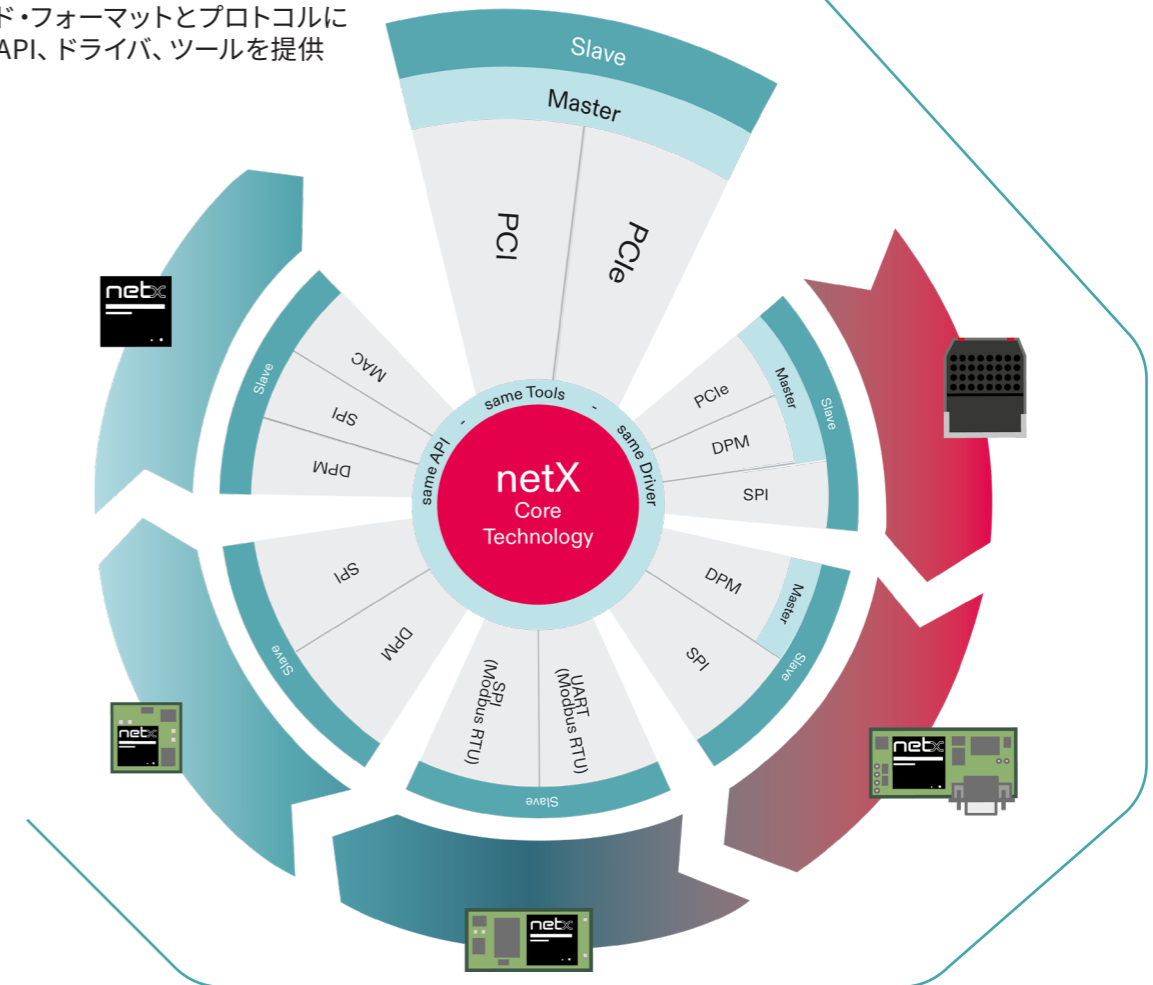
ド・フォーマットとプロトコルに
API、ドライバ、ツールを提供

Slave
Master
PCI
PCIe

Master
Slave
PCIe
DPM
SPI

Master
Slave
DPM
SPI

Slave
SPI
(Modbus RTU)
UART
(Modbus RTU)

Slave
SPI
DPM

Slave
MAC
SPI
DPM

same Tools - same Driver - same API

netX
Core
Technology

netx
netx
netx
netx